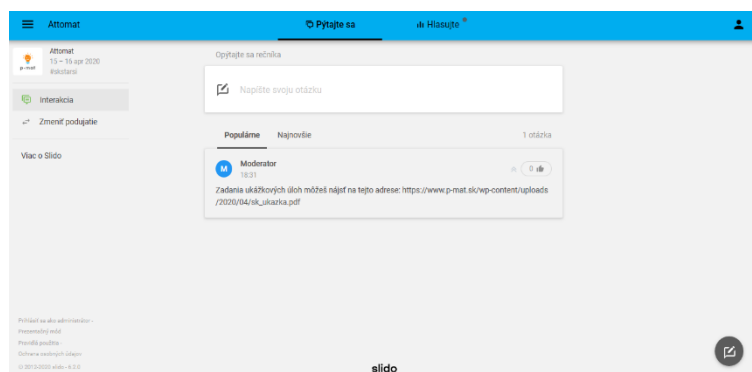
Attomat

Pýtajte sa

Hlasujte

Attomat
15 – 16 apr 2020
#skotarsi

Interakcia

Zmeniť podujatie

Viac o Slido

Prihlásiť sa ako administrátor
Prezentačný mód
Pravidlá použitia
Ochrana osobných údajov
© 2012-2020 slido - 8.3.0

Opýtajte sa rečníka

Napíšte svoju otázku

Populárne

Najnovšie

1 otázka

M

Moderator
18:31

0

Zadania ukážkových úloh môžeš nájsť na tejto adrese: https://www.p-mat.sk/wp-content/uploads/2020/04/sk_ukazka.pdf

slido